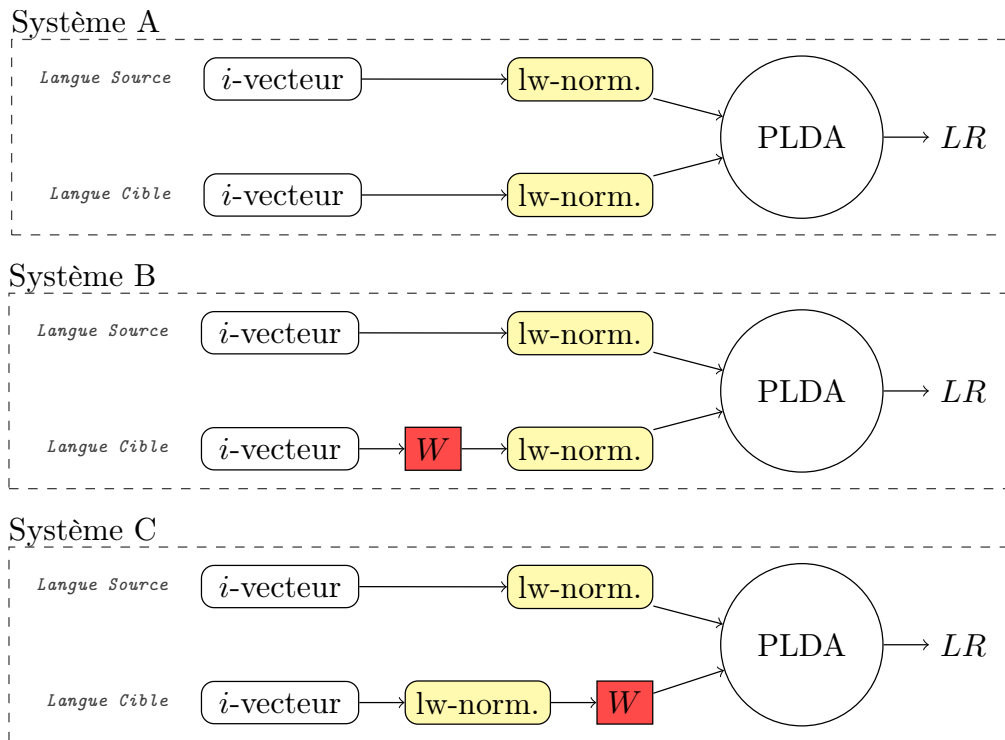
Système A

Langue Source $i$-vecteur lw-norm.

Langue Cible $i$-vecteur lw-norm.

PLDA $LR$

Système B

Langue Source $i$-vecteur lw-norm.

Langue Cible $i$-vecteur $W$ lw-norm.

PLDA $LR$

Système C

Langue Source $i$-vecteur lw-norm.

Langue Cible $i$-vecteur lw-norm. $W$

PLDA $LR$